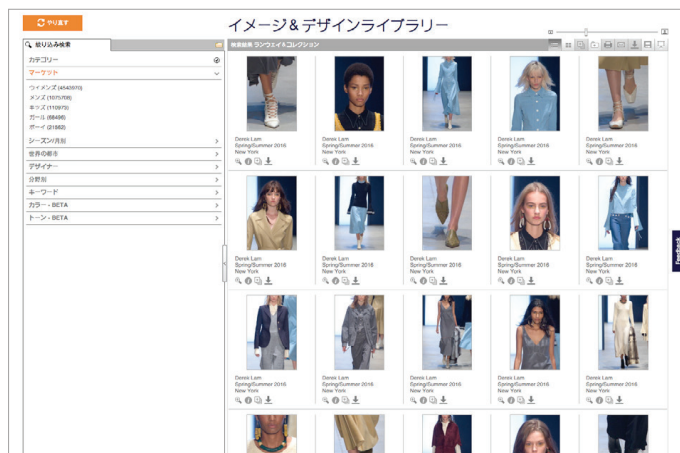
やり直す

イメージ＆デザインライブラリー

絞り込み検索

カテゴリー

マーケット

ウィメンズ (4540970)
メンズ (1075708)
キッズ (110973)
ガール (68496)
ボーイ (21882)

シーズン/月別

世界の都市

デザイナー

分野別

キーワード

カラー - BETA

トーン - BETA

検索結果 ランウェイ＆コレクション

Derek Lam
Spring/Summer 2016
New York

Derek Lam
Spring/Summer 2016
New York

Derek Lam
Spring/Summer 2016
New York

Derek Lam
Spring/Summer 2016
New York

Derek Lam
Spring/Summer 2016
New York

Derek Lam
Spring/Summer 2016
New York

Derek Lam
Spring/Summer 2016
New York

Derek Lam
Spring/Summer 2016
New York

Derek Lam
Spring/Summer 2016
New York

Derek Lam
Spring/Summer 2016
New York

Derek Lam
Spring/Summer 2016
New York

Derek Lam
Spring/Summer 2016
New York

Derek Lam
Spring/Summer 2016
New York

Derek Lam
Spring/Summer 2016
New York

Derek Lam
Spring/Summer 2016
New York

Feedback